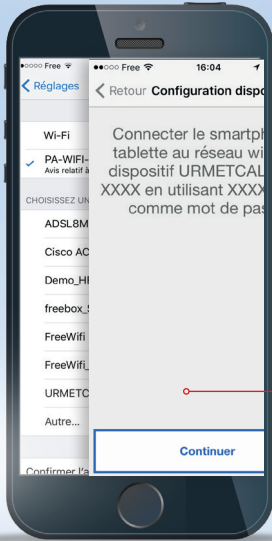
●○○○ Free
Réglages
Wi-Fi
PA-WIFI-
Avis relatif à
CHOISISSEZ UN
ADSL8M
Cisco AC
Demo_H
freebox_
FreeWifi
FreeWifi_
URMETC
Autre...
Confirmer l'a

●●○○ Free
16:04
Retour Configuration dispo
Connecter le smartph tablette au réseau wi dispositif URMETCAL XXXX en utilisant XXXX comme mot de pas
Continuer